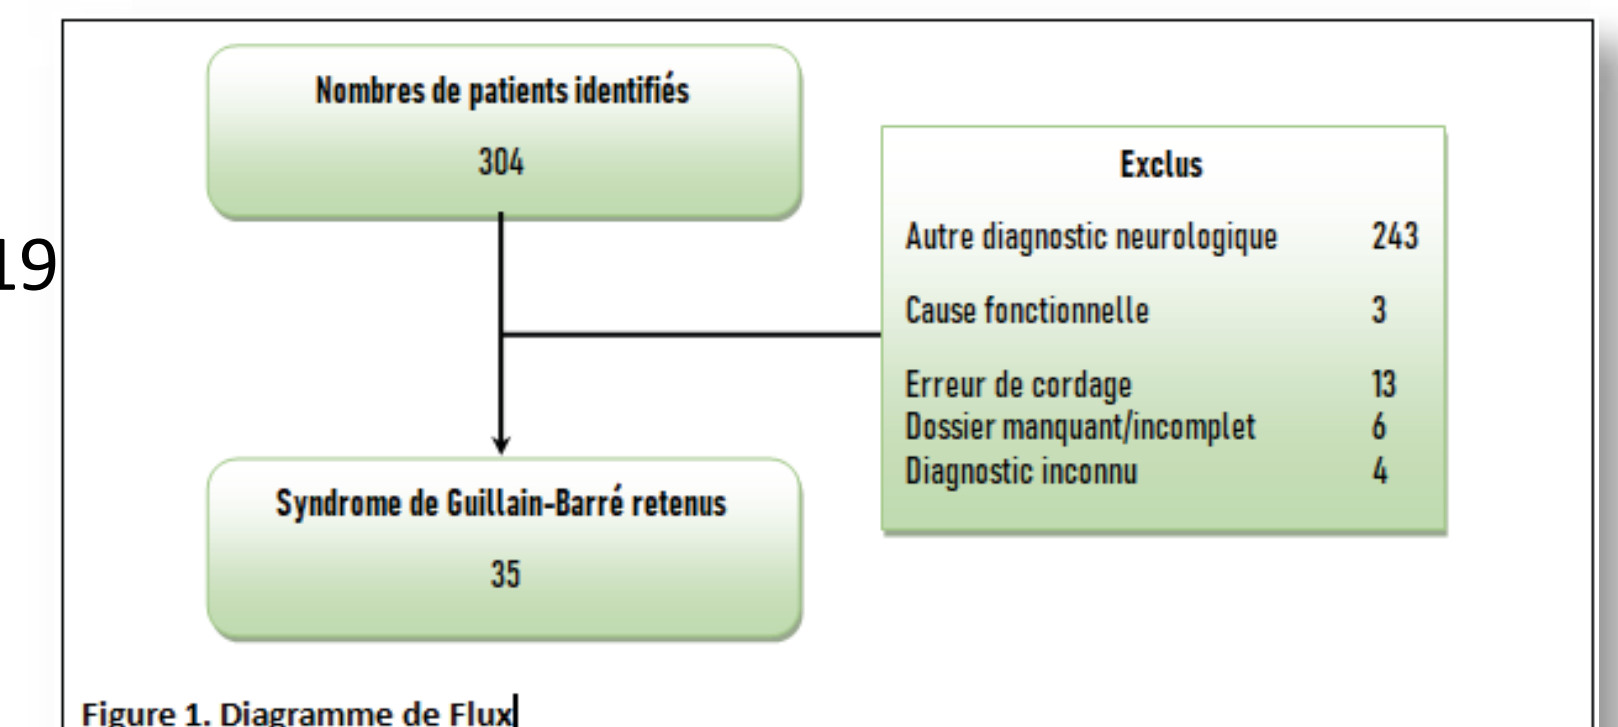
19

Nombres de patients identifiés

304

Exclus

Autre diagnostic neurologique 243

Cause fonctionnelle 3

Erreur de cordage 13
Dossier manquant/incomplet 6
Diagnostic inconnu 4

Syndrome de Guillain-Barré retenus

35

Figure 1. Diagramme de Flux